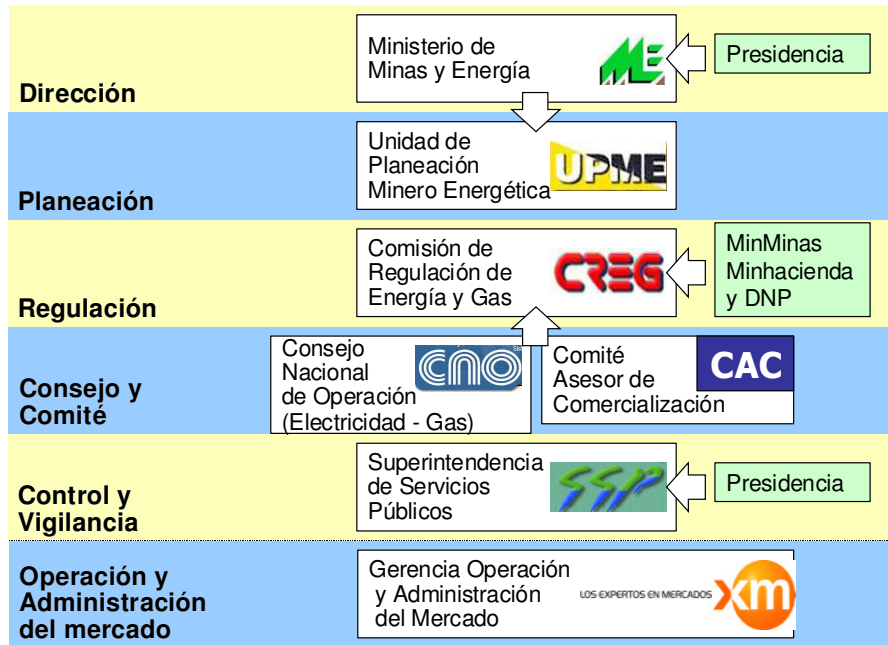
Dirección

Ministerio de Minas y Energía

ME

Presidencia

Planeación

Unidad de Planeación Minero Energética

UPME

Regulación

Comisión de Regulación de Energía y Gas

CREG

MinMinas Minhacienda y DNP

Consejo y Comité

Consejo Nacional de Operación (Electricidad - Gas)

CNO

Comité Asesor de Comercialización

CAC

Control y Vigilancia

Superintendencia de Servicios Públicos

SSP

Presidencia

Operación y Administración del mercado

Gerencia Operación y Administración del Mercado

LOS EXPERTOS EN MERCADOS xm